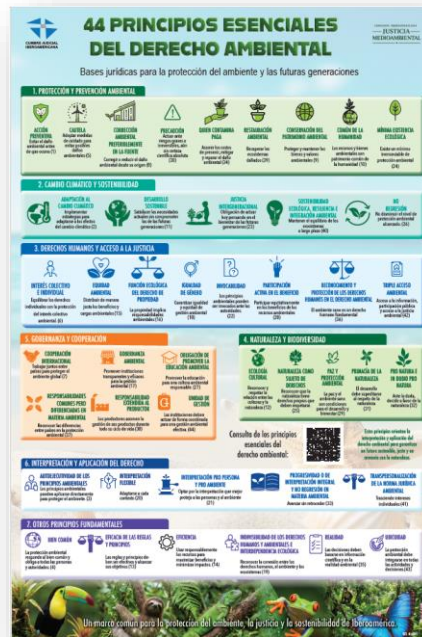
CUMBRE JUDICIAL IBEROAMERICANA

44 PRINCIPIOS ESENCIALES DEL DERECHO AMBIENTAL

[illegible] JUSTICIA MEDIOAMBIENTAL

Bases jurídicas para la protección del ambiente y las futuras generaciones

1. PROTECCIÓN Y PREVENCIÓN AMBIENTAL

ACCIÓN PREVENTIVA
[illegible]

CAUTELA
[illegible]

CORRECCIÓN AMBIENTAL PREFERENTEMENTE EN LA FUENTE
Corregir o reducir el daño ambiental desde su origen (3)

PRECAUCIÓN AMBIENTAL
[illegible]

QUIEN CONTAMINA PAGA
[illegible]

RESTAURACIÓN AMBIENTAL
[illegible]

CONSERVACIÓN DEL PATRIMONIO AMBIENTAL
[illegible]

COMÚN DE LA HUMANIDAD
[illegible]

MÍNIMA EXISTENCIA ECOLÓGICA
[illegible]

2. CAMBIO CLIMÁTICO Y SOSTENIBILIDAD

ADAPTACIÓN AL CAMBIO CLIMÁTICO
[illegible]

DESARROLLO SOSTENIBLE
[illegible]

JUSTICIA INTERGENERACIONAL
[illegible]

SOSTENIBILIDAD ECOLÓGICA, RESILIENCIA E INTEGRACIÓN AMBIENTAL
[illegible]

NO REGRESIÓN
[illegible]

3. DERECHOS HUMANOS Y ACCESO A LA JUSTICIA

INTERÉS COLECTIVO E INDIVIDUAL
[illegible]

EQUIDAD AMBIENTAL
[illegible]

FUNCIÓN ECOLÓGICA DE PROPIEDAD
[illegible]

IGUALDAD DE GÉNERO
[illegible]

INDISCUTIBLE
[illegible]

PARTICIPACIÓN ACTIVA EN EL BENEFICIO
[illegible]

RECONOCIMIENTO Y PROTECCIÓN DE LOS DERECHOS HUMANOS EN EL DERECHO AMBIENTAL
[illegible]

TRIPLE ACCESO AMBIENTAL
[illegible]

5. GOBERNANZA Y COOPERACIÓN

COOPERACIÓN INTERNACIONAL
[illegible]

GOBERNANZA AMBIENTAL
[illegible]

OBLIGACIÓN DE PROMOVER LA EDUCACIÓN AMBIENTAL
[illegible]

RESPONSABILIDADES COMUNES PERO DIFERENCIADAS EN MATERIA AMBIENTAL
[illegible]

RESPONSABILIDAD EXTENDIDA DEL PRODUCTOR
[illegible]

UNIDAD DE GESTIÓN
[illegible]

4. NATURALEZA Y BIODIVERSIDAD

ECOLOGÍA CULTURAL
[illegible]

NATURALEZA COMO SUJETO DE DERECHOS
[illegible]

PAZ Y PROTECCIÓN AMBIENTAL
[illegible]

PRIMACÍA DE LA NATURALEZA
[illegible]

PRO NATURA E IN DUBIO PRO NATURA
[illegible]

Consulta de los principios esenciales del derecho ambiental:

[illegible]

6. INTERPRETACIÓN Y APLICACIÓN DEL DERECHO

AUTOSUFICIENCIA DE LOS PRINCIPIOS AMBIENTALES
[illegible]

INTERPRETACIÓN FLEXIBLE
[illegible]

INTERPRETACIÓN PRO PERSONA Y PRO AMBIENTE
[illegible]

PROGRESIVIDAD E INTERPRETACIÓN INTEGRAL Y NO REGRESIÓN EN MATERIA AMBIENTAL
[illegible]

TRANSVERSALIZACIÓN DE LA NORMA JURÍDICA AMBIENTAL
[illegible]

7. OTROS PRINCIPIOS FUNDAMENTALES

BIEN COMÚN
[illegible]

EFICACIA DE LAS REGLAS Y PRINCIPIOS
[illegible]

EFICIENCIA
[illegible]

INDIVISIBILIDAD DE LOS DERECHOS HUMANOS Y AMBIENTALES E INTERDEPENDENCIA ECOLÓGICA
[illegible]

REALIDAD
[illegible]

OBJETIVIDAD
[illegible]

Un marco común para la protección del ambiente, la justicia y la sostenibilidad de Iberoamérica.